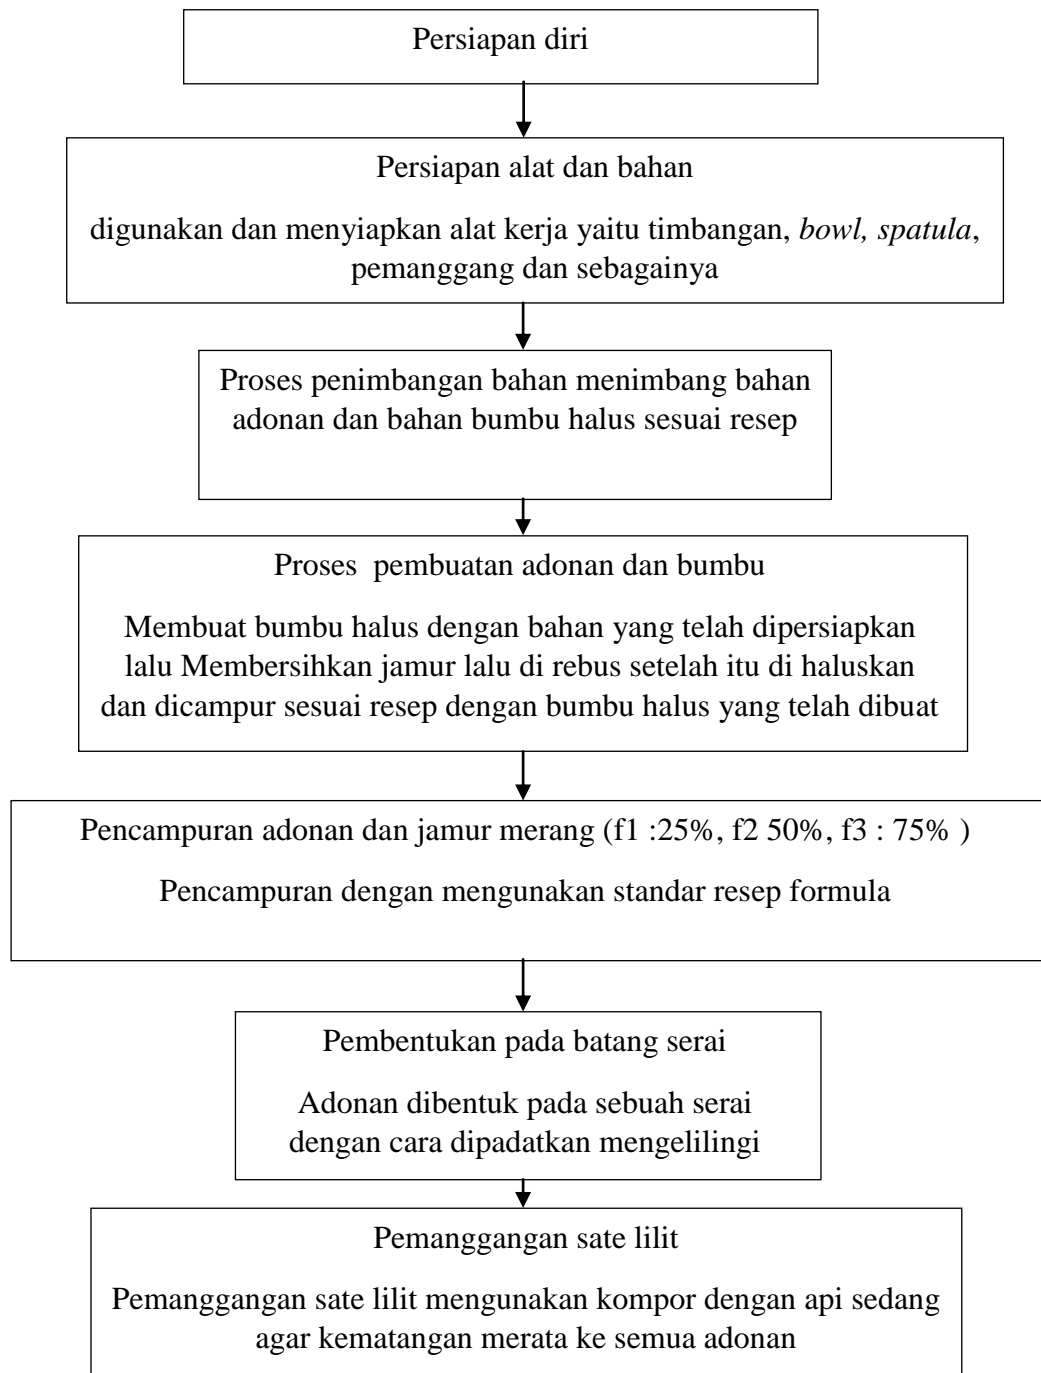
Persiapan diri

Persiapan alat dan bahan

digunakan dan menyiapkan alat kerja yaitu timbangan, *bowl, spatula*, pemanggang dan sebagainya

Proses penimbangan bahan menimbang bahan adonan dan bahan bumbu halus sesuai resep

Proses pembuatan adonan dan bumbu

Membuat bumbu halus dengan bahan yang telah dipersiapkan lalu Membersihkan jamur lalu di rebus setelah itu di haluskan dan dicampur sesuai resep dengan bumbu halus yang telah dibuat

Pencampuran adonan dan jamur merang (f1 :25%, f2 50%, f3 : 75% )

Pencampuran dengan mengunakan standar resep formula

Pembentukan pada batang serai

Adonan dibentuk pada sebuah serai dengan cara dipadatkan mengelilingi

Pemanggangan sate lilit

Pemanggangan sate lilit mengunakan kompor dengan api sedang agar kematangan merata ke semua adonan